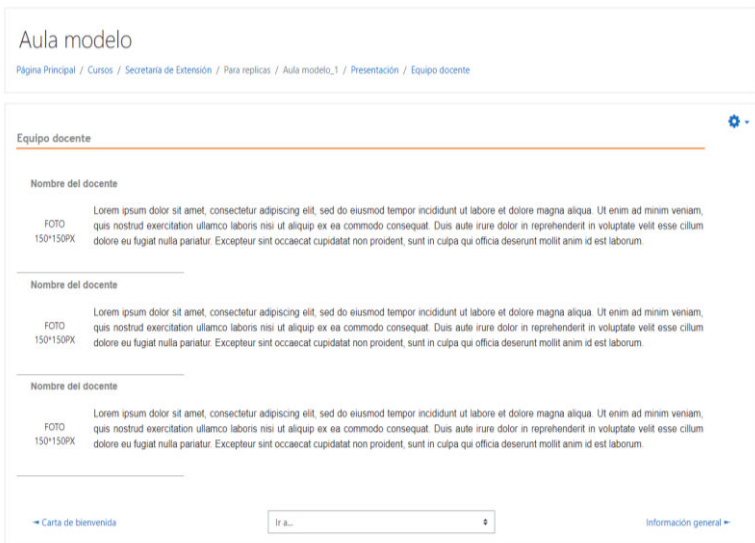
Aula modelo

Página Principal / Cursos / Secretaría de Extensión / Para replicas / Aula modelo_1 / Presentación / Equipo docente

Equipo docente

Nombre del docente

FOTO 150*150PX

Lorem ipsum dolor sit amet, consectetur adipiscing elit, sed do eiusmod tempor incididunt ut labore et dolore magna aliqua. Ut enim ad minim veniam, quis nostrud exercitation ullamco laboris nisi ut aliquip ex ea commodo consequat. Duis aute irure dolor in reprehenderit in voluptate velit esse cillum dolore eu fugiat nulla pariatur. Excepteur sint occaecat cupidatat non proident, sunt in culpa qui officia deserunt mollit anim id est laborum.

Nombre del docente

FOTO 150*150PX

Lorem ipsum dolor sit amet, consectetur adipiscing elit, sed do eiusmod tempor incididunt ut labore et dolore magna aliqua. Ut enim ad minim veniam, quis nostrud exercitation ullamco laboris nisi ut aliquip ex ea commodo consequat. Duis aute irure dolor in reprehenderit in voluptate velit esse cillum dolore eu fugiat nulla pariatur. Excepteur sint occaecat cupidatat non proident, sunt in culpa qui officia deserunt mollit anim id est laborum.

Nombre del docente

FOTO 150*150PX

Lorem ipsum dolor sit amet, consectetur adipiscing elit, sed do eiusmod tempor incididunt ut labore et dolore magna aliqua. Ut enim ad minim veniam, quis nostrud exercitation ullamco laboris nisi ut aliquip ex ea commodo consequat. Duis aute irure dolor in reprehenderit in voluptate velit esse cillum dolore eu fugiat nulla pariatur. Excepteur sint occaecat cupidatat non proident, sunt in culpa qui officia deserunt mollit anim id est laborum.

◄ Carta de bienvenida

Ir a...

Información general ►